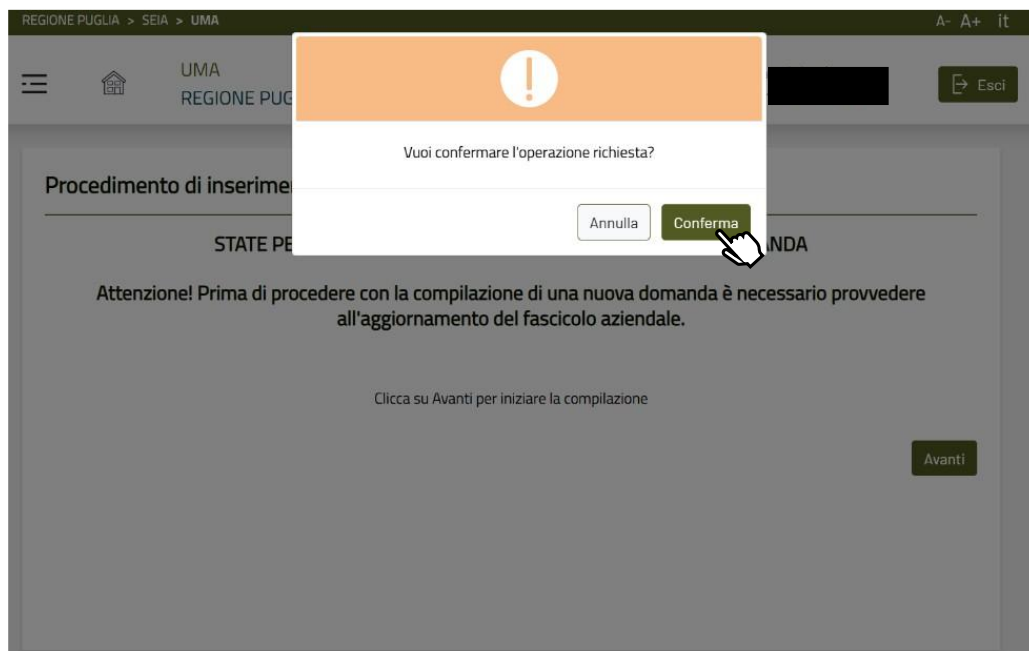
REGIONE PUGLIA > SEIA > UMA

A- A+ it

UMA
REGIONE PUG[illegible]

Esci

Procedimento di inserime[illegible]

Vuoi confermare l'operazione richiesta?

Annulla Conferma

STATE PE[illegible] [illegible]NDA

Attenzione! Prima di procedere con la compilazione di una nuova domanda è necessario provvedere all'aggiornamento del fascicolo aziendale.

Clicca su Avanti per iniziare la compilazione

Avanti